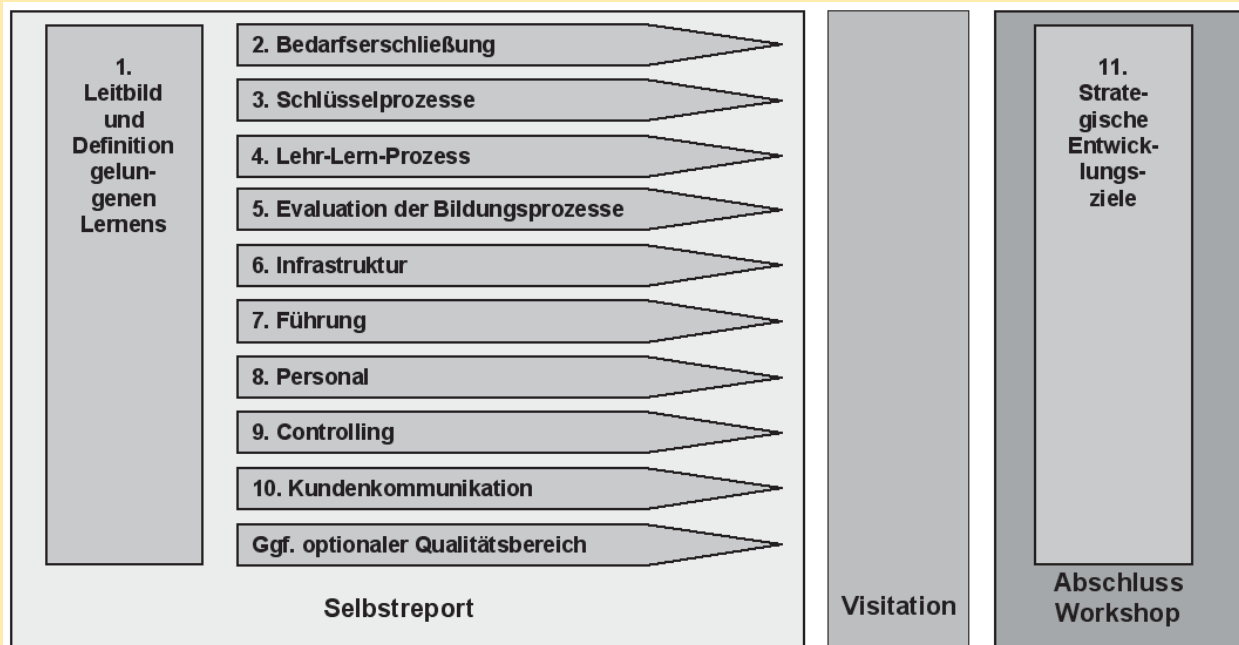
1. Leitbild und Definition gelungenen Lernens

2. Bedarfserschließung

3. Schlüsselprozesse

4. Lehr-Lern-Prozess

5. Evaluation der Bildungsprozesse

6. Infrastruktur

7. Führung

8. Personal

9. Controlling

10. Kundenkommunikation

Ggf. optionaler Qualitätsbereich

Selbstreport

Visitation

11. Strategische Entwicklungsziele

Abschluss Workshop